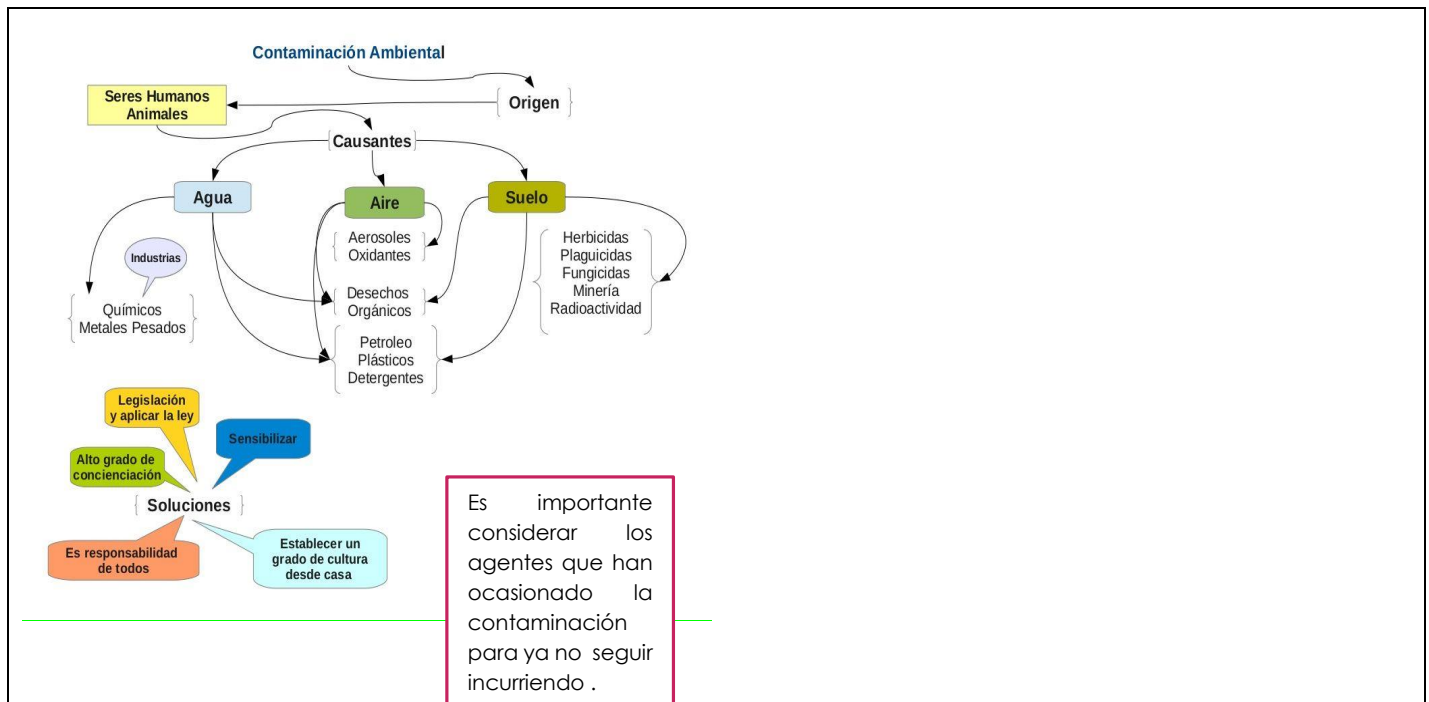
Contaminación Ambiental

Origen

Seres Humanos
Animales

Causantes

Agua

Aire

Suelo

Industrias

Químicos
Metales Pesados

Aerosoles
Oxidantes

Desechos
Orgánicos

Petroleo
Plásticos
Detergentes

Herbicidas
Plaguicidas
Fungicidas
Minería
Radioactividad

Legislación y aplicar la ley

Sensibilizar

Alto grado de concienciación

Soluciones

Es responsabilidad de todos

Establecer un grado de cultura desde casa

Es importante considerar los agentes que han ocasionado la contaminación para ya no seguir incurriendo .